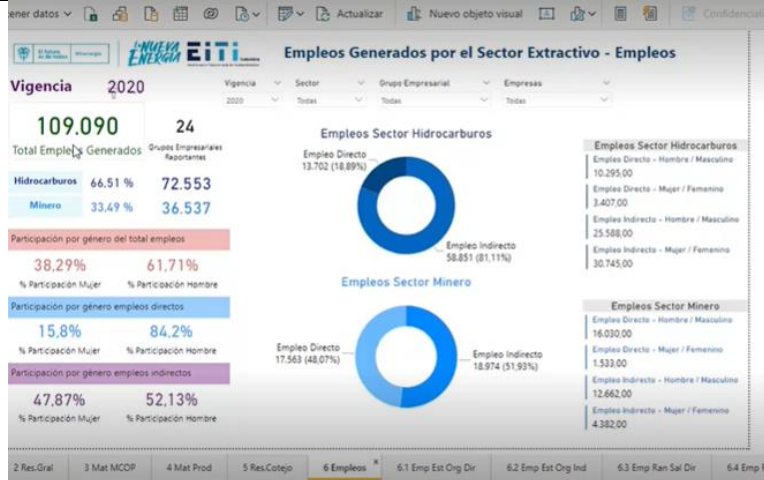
ener datos Actualizar Nuevo objeto visual Confidencial

Minenergía

La Nueva Energía EITI Colombia

Empleos Generados por el Sector Extractivo - Empleos

Vigencia 2020

Vigencia
2020

Sector
Todas

Grupo Empresarial
Todas

Empresas
Todas

109.090
Total Empleos Generados

24
Grupos Empresariales Reportantes

Hidrocarburos 66,51 % 72.553
Minero 33,49 % 36.537

Participación por género del total empleos
38,29%
% Participación Mujer
61,71%
% Participación Hombre

Participación por género empleos directos
15,8%
% Participación Mujer
84,2%
% Participación Hombre

Participación por género empleos indirectos
47,87%
% Participación Mujer
52,13%
% Participación Hombre

Empleos Sector Hidrocarburos
Empleo Directo
13.702 (18,89%)
Empleo Indirecto
58.851 (81,11%)

Empleos Sector Minero
Empleo Directo
17.563 (48,07%)
Empleo Indirecto
18.974 (51,93%)

Empleos Sector Hidrocarburos
Empleo Directo - Hombre / Masculino
10.295,00
Empleo Directo - Mujer / Femenino
3.407,00
Empleo Indirecto - Hombre / Masculino
25.588,00
Empleo Indirecto - Mujer / Femenino
30.745,00

Empleos Sector Minero
Empleo Directo - Hombre / Masculino
16.030,00
Empleo Directo - Mujer / Femenino
1.533,00
Empleo Indirecto - Hombre / Masculino
12.662,00
Empleo Indirecto - Mujer / Femenino
4.382,00

2 Res.Gral | 3 Mat MCOP | 4 Mat Prod | 5 Res.Cotejo | 6 Empleos | 6.1 Emp Est Org Dir | 6.2 Emp Est Org Ind | 6.3 Emp Ran Sal Dir | 6.4 Emp